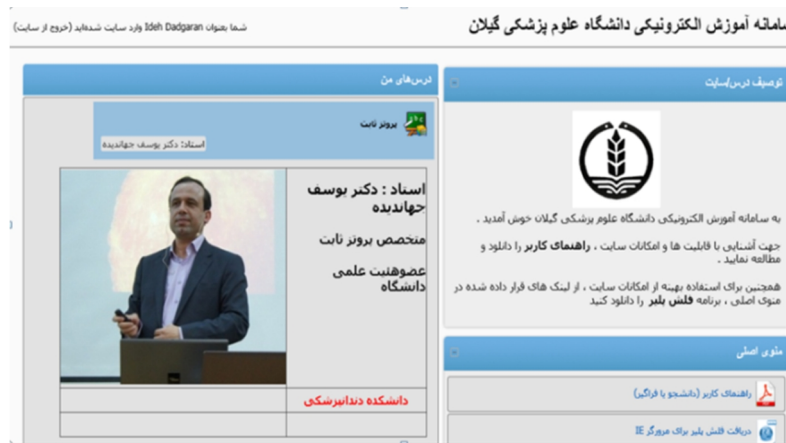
سامانه آموزش الکترونیکی دانشگاه علوم پزشکی گیلان

شما بعنوان Ideh Dadgaran وارد سایت شده‌اید (خروج از سایت)

توصیف درس/سایت

به سامانه آموزش الکترونیکی دانشگاه علوم پزشکی گیلان خوش آمدید .

جهت آشنایی با قابلیت ها و امکانات سایت ، راهنمای کاربر را دانلود و مطالعه نمایید .

همچنین برای استفاده بهینه از امکانات سایت ، از لینک های قرار داده شده در منوی اصلی ، برنامه فلش پلیر را دانلود کنید

منوی اصلی

راهنمای کاربر (دانشجو یا فراگیر)

دریافت فلش پلیر برای مرورگر IE

درس‌های من

پروتز ثابت

استاد: دکتر یوسف جهاندیده

استاد : دکتر یوسف جهاندیده

متخصص پروتز ثابت

عضوهئیت علمی دانشگاه

دانشکده دندانپزشکی